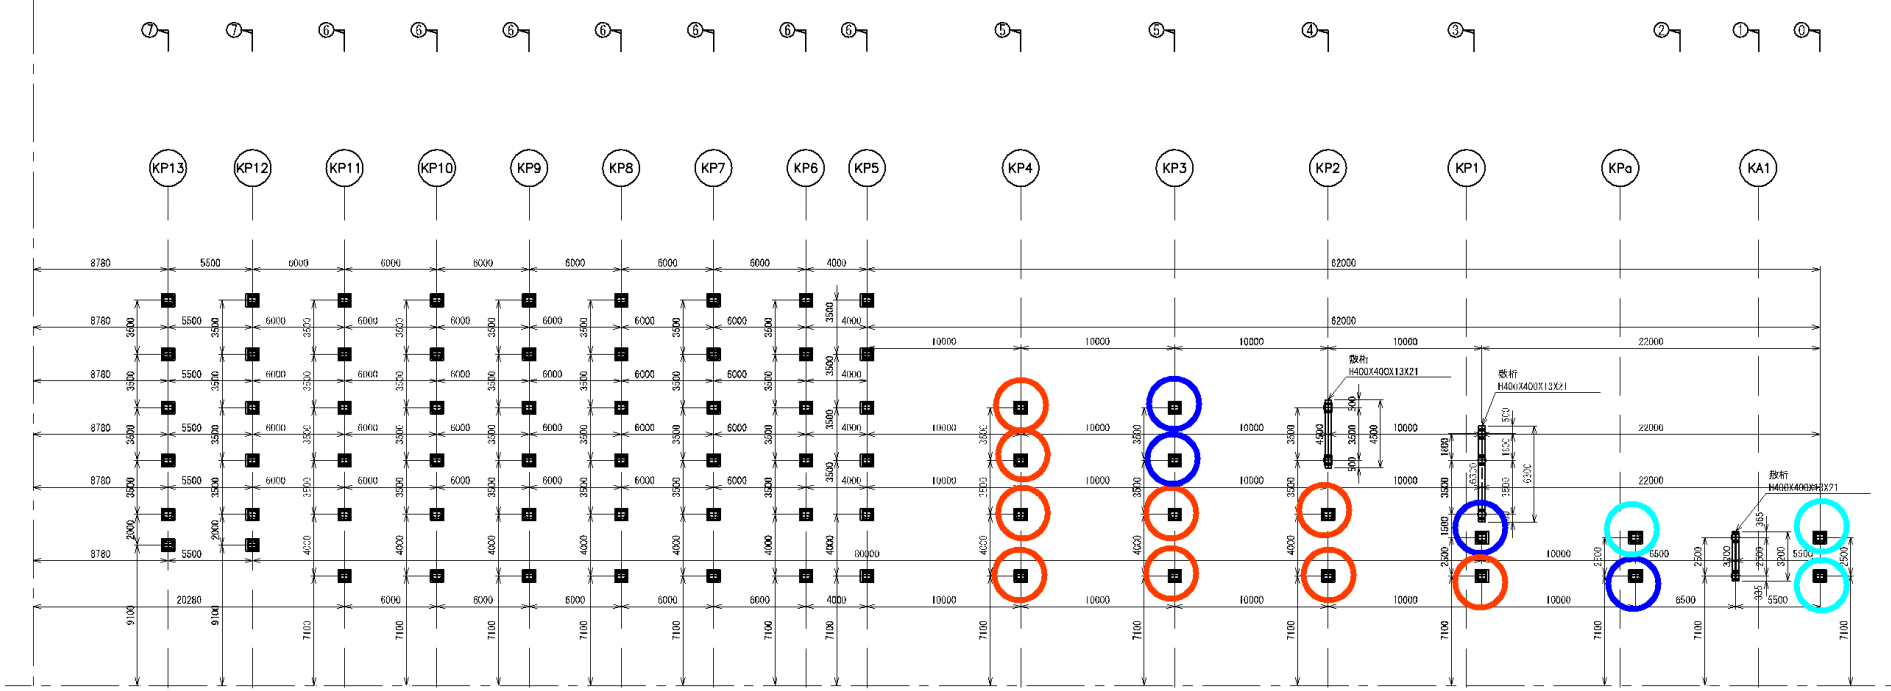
⑦ ⑦ ⑥ ⑥ ⑥ ⑥ ⑥ ⑥ ⑥ ⑤ ⑤ ④ ③ ② ① ⓪

KP13 KP12 KP11 KP10 KP9 KP8 KP7 KP6 KP5 KP4 KP3 KP2 KP1 KPa KA1

8780 5500 6000 6000 6000 6000 6000 6000 4000 62000

8780 5500 6000 6000 6000 6000 6000 6000 4000 62000

10000 10000 10000 10000 22000

8780 5500 6000 6000 6000 6000 6000 6000 4000

敷桁 H400X400X13X21

敷桁 H400X400X13X21

8780 5500 6000 6000 6000 6000 6000 6000 4000 10000 10000 10000 10000 22000

8780 5500 6000 6000 6000 6000 6000 6000 4000 10000 10000 10000 10000 22000

敷桁 H400X400X13X21

8780 5500 80000 10000 6500 5500

20280 6000 6000 6000 6000 6000 4000 10000 10000 10000 10000 10000 6500 5500

3500 3500 3500 3500 3500 3500 3500 3500 3500 3500 3500 3500 2000 2000 4000 4000 4000 4000 4000 4000 4000 4000 4000 4000 2500 2500 2500 3000 3000 500 3500 4500 900 1800 1500 3500 6200 6250 1500 365 935

9100 9100 7100 7100 7100 7100 7100 7100 7100 7100 7100 7100 7100 7100 7100 7100